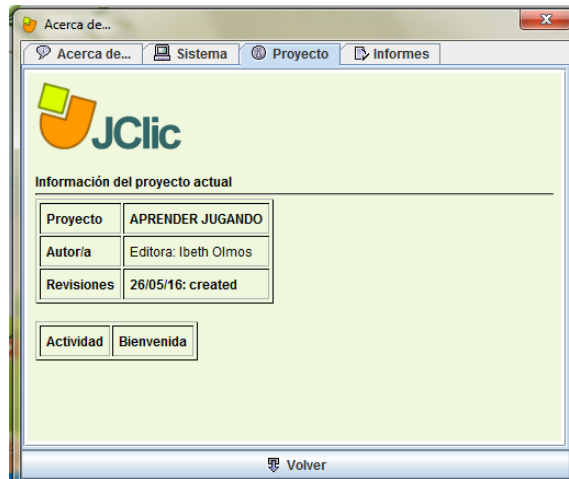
Acerca de...

Acerca de... | Sistema | Proyecto | Informes

JClic

Información del proyecto actual

| Proyecto | APRENDER JUGANDO |
|---|---|
| Autor/a | Editora: Ibeth Olmos |
| Revisiones | 26/05/16: created |

| Actividad | Bienvenida |
|---|---|

Volver